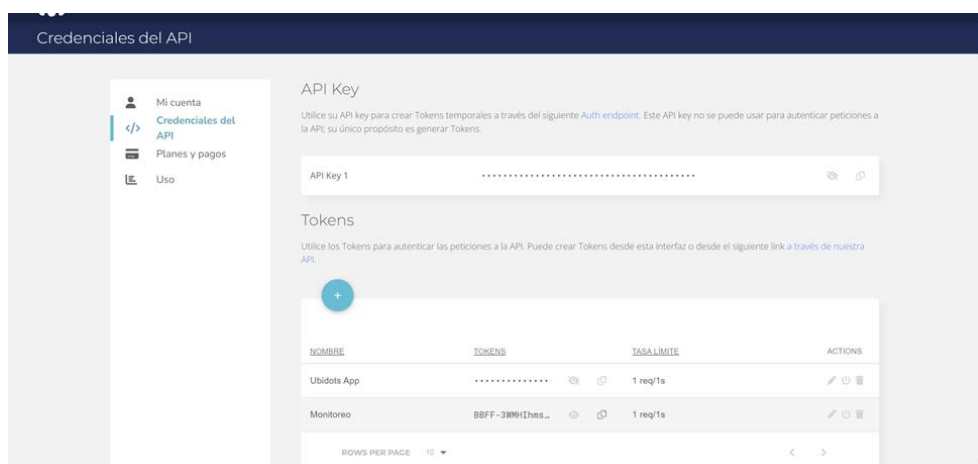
Credenciales del API

Mi cuenta
Credenciales del API
Planes y pagos
Uso

API Key

Utilice su API key para crear Tokens temporales a través del siguiente Auth endpoint. Este API key no se puede usar para autenticar peticiones a la API; su único propósito es generar Tokens.

API Key 1 ••••••••••••••••••••••••••••••••••••••••

Tokens

Utilice los Tokens para autenticar las peticiones a la API. Puede crear Tokens desde esta interfaz o desde el siguiente link a través de nuestra API.

+

| NOMBRE | TOKENS | TASA LÍMITE | ACTIONS |
|---|---|---|---|
| Ubidots App | •••••••••••••• | 1 req/1s | |
| Monitoreo | BBFF-3WMHIhms… | 1 req/1s | |

ROWS PER PAGE 10